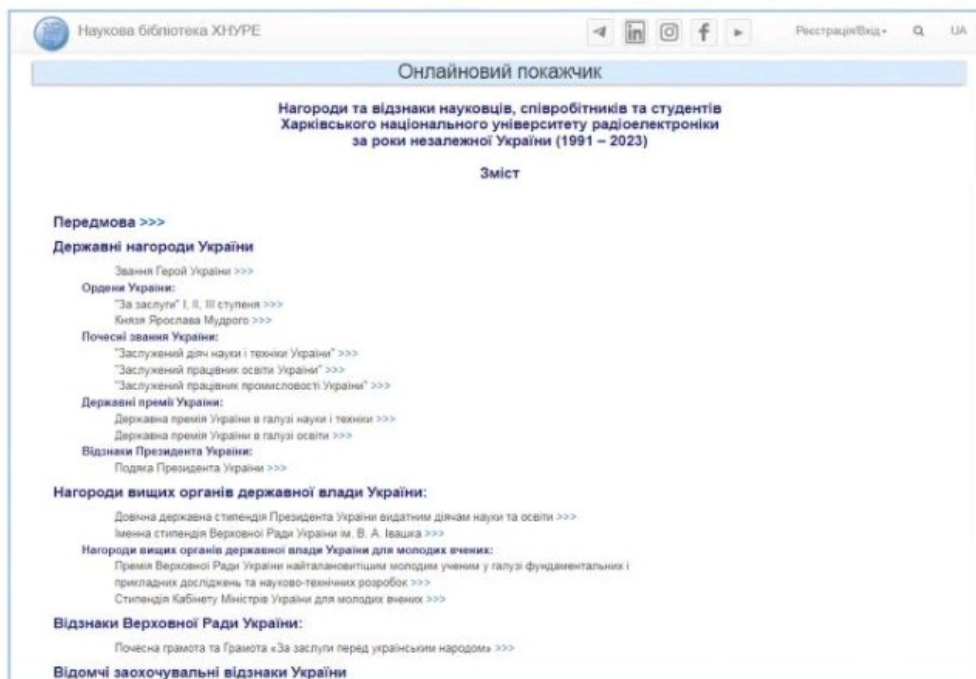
Наукова бібліотека ХНУРЕ

Реєстрація/Вхід · UA

Онлайновий покажчик

Нагороди та відзнаки науковців, співробітників та студентів Харківського національного університету радіоелектроніки за роки незалежної України (1991 – 2023)

Зміст

Передмова >>>

Державні нагороди України

Звання Герой України >>>

Ордени України:

"За заслуги" I, II, III ступеня >>>

Князя Ярослава Мудрого >>>

Почесні звання України:

"Заслужений діяч науки і техніки України" >>>

"Заслужений працівник освіти України" >>>

"Заслужений працівник промисловості України" >>>

Державні премії України:

Державна премія України в галузі науки і техніки >>>

Державна премія України в галузі освіти >>>

Відзнаки Президента України:

Подяка Президента України >>>

Нагороди вищих органів державної влади України:

Довічна державна стипендія Президента України видатним діячам науки та освіти >>>

Іменна стипендія Верховної Ради України ім. В. А. Івашка >>>

Нагороди вищих органів державної влади України для молодих вчених:

Премія Верховної Ради України найталановитішим молодим ученим у галузі фундаментальних і прикладних досліджень та науково-технічних розробок >>>

Стипендія Кабінету Міністрів України для молодих вчених >>>

Відзнаки Верховної Ради України:

Почесна грамота та Грамота «За заслуги перед українським народом» >>>

Відомчі заохочувальні відзнаки України